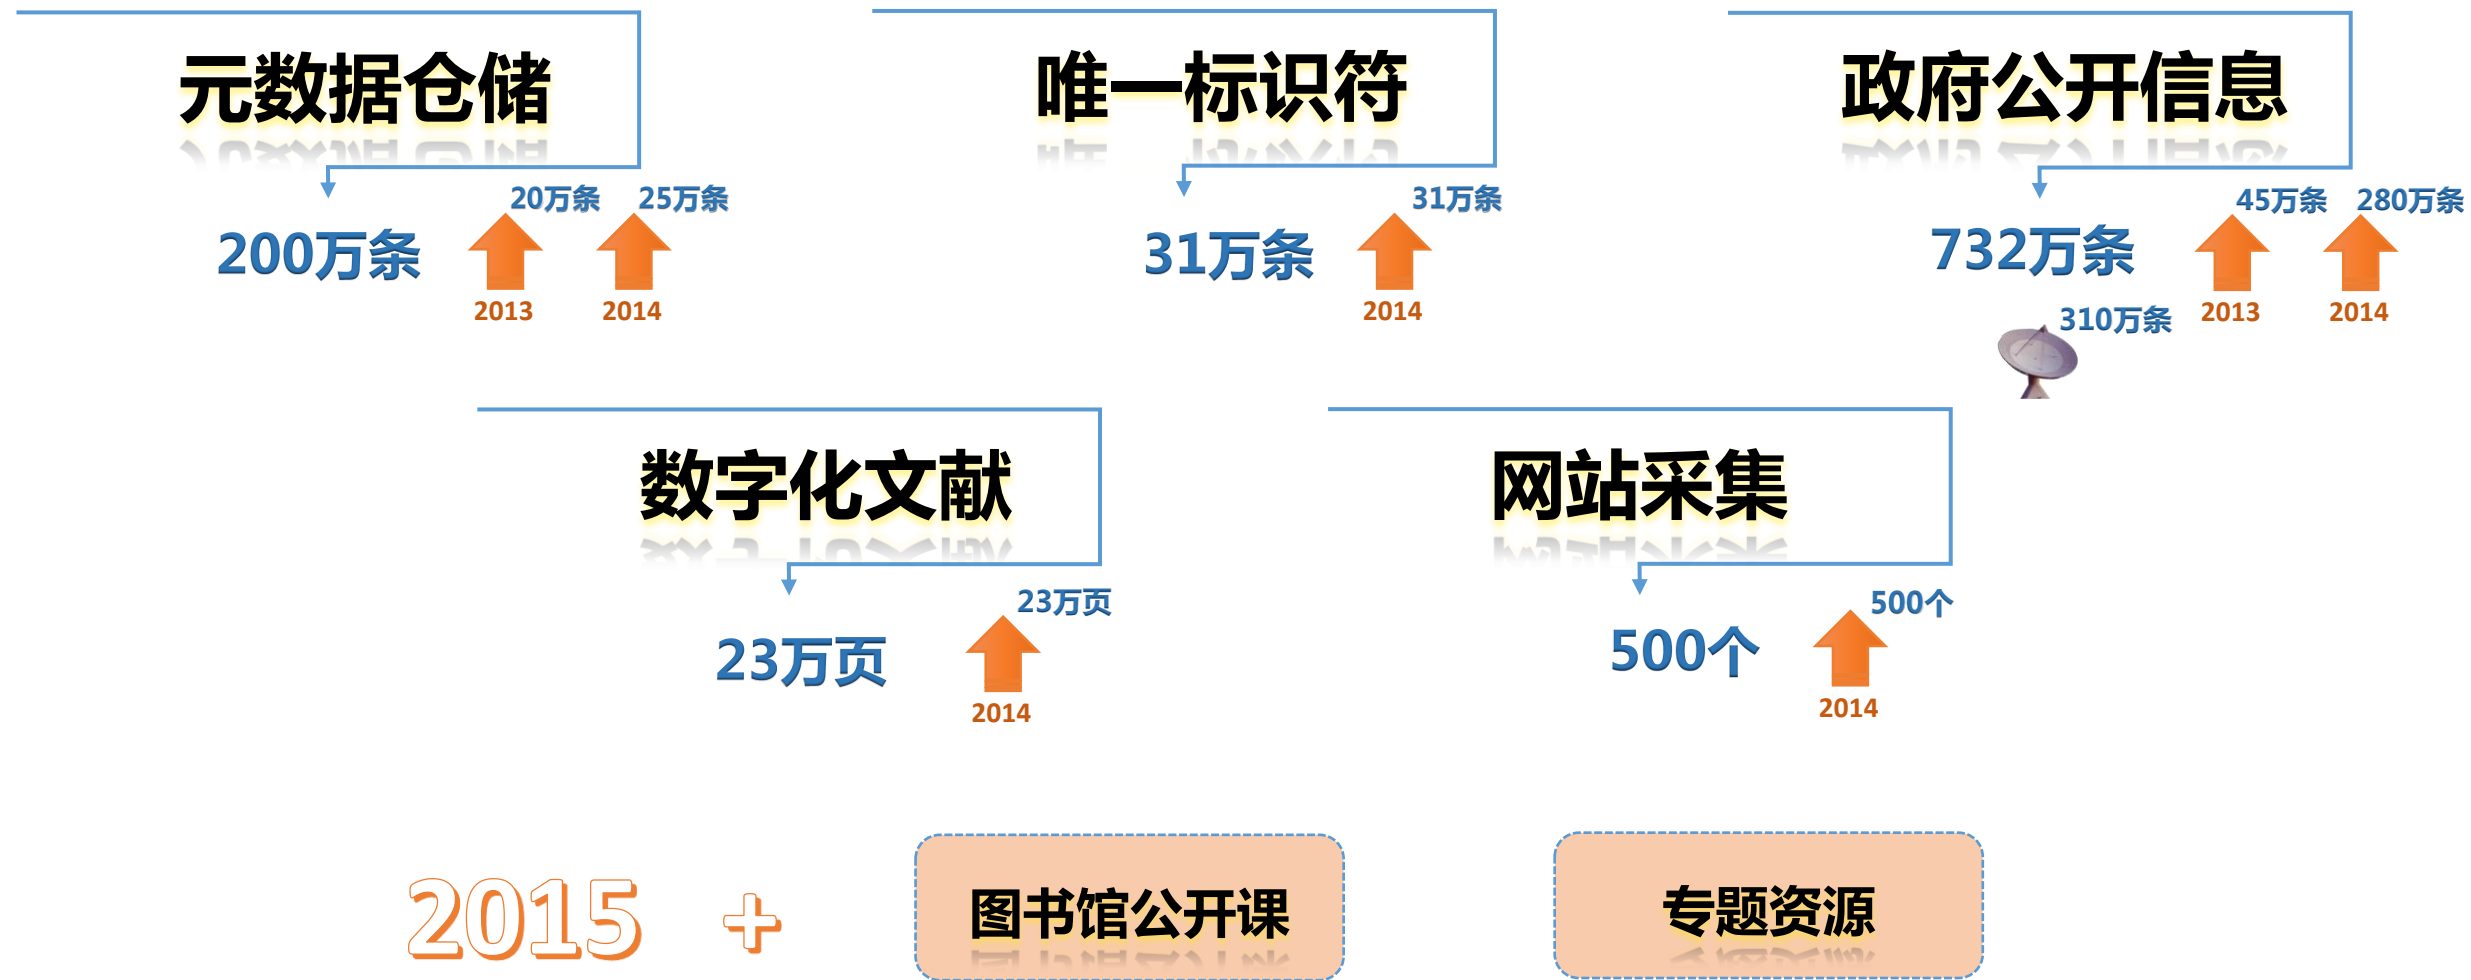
元数据仓储

200万条

20万条 25万条

2013 2014

唯一标识符

31万条

31万条

2014

政府公开信息

732万条

45万条 280万条

310万条 2013 2014

数字化文献

23万页

23万页

2014

网站采集

500个

500个

2014

2015 +

图书馆公开课

专题资源